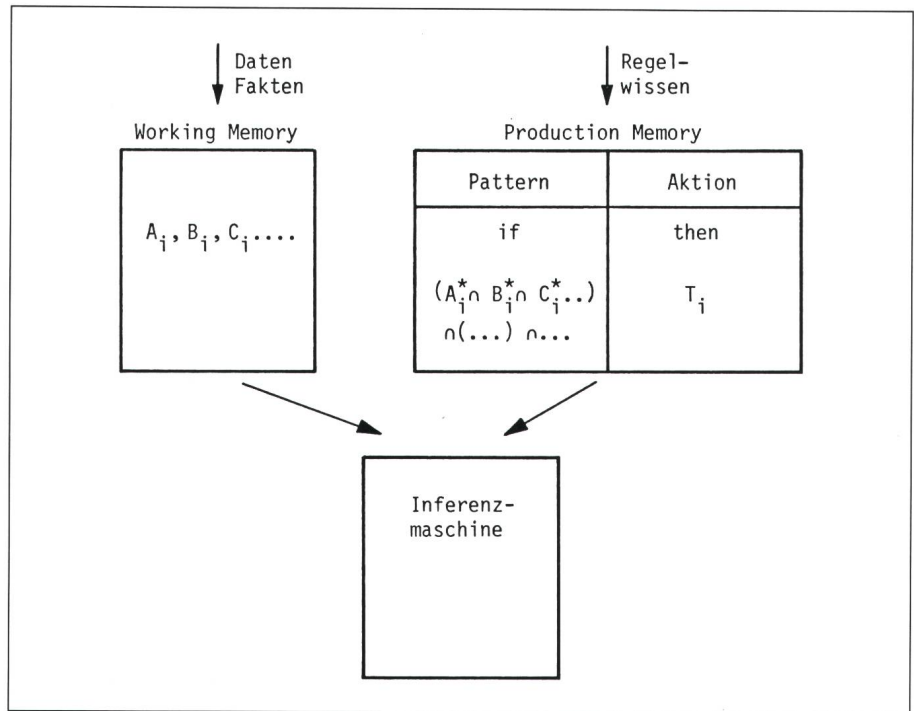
Daten
Fakten

Regelwissen

Working Memory

$A_i, B_i, C_i....$

Production Memory

| Pattern | Aktion |
|---|---|
| if | then |
| $(A_i^* \cap B_i^* \cap C_i^*..)$ $\cap(...) \cap...$ | $T_i$ |

Inferenzmaschine